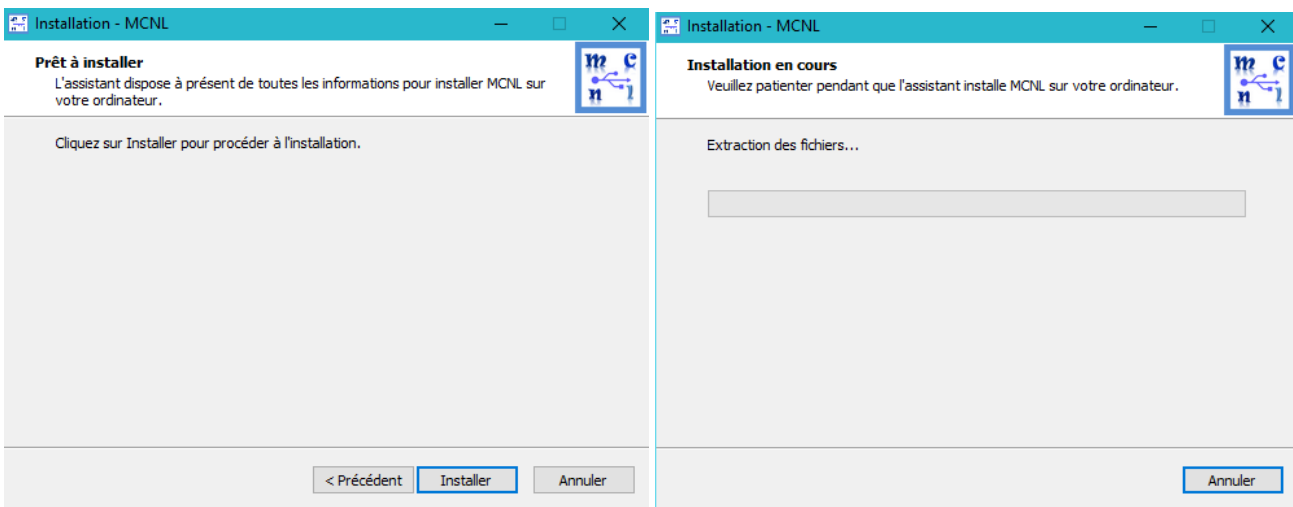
Installation - MCNL

Prêt à installer
L'assistant dispose à présent de toutes les informations pour installer MCNL sur votre ordinateur.

m c
n l

Cliquez sur Installer pour procéder à l'installation.

< Précédent
Installer
Annuler

Installation - MCNL

Installation en cours
Veuillez patienter pendant que l'assistant installe MCNL sur votre ordinateur.

m c
n l

Extraction des fichiers...

Annuler